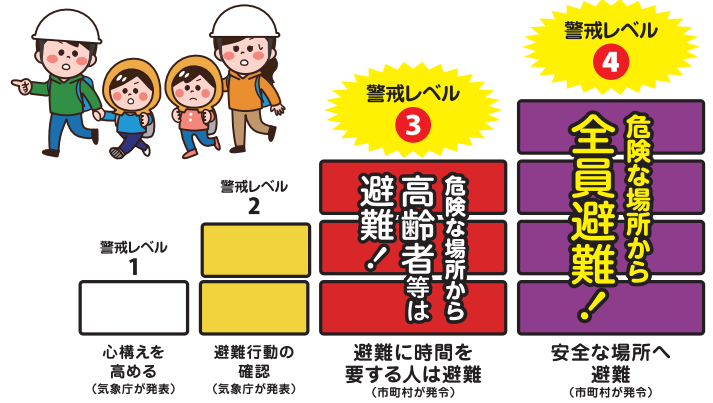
警戒レベル
1

警戒レベル
2

警戒レベル
3

危険な場所から
高齢者等は
避難！

警戒レベル
4

危険な場所から
全員避難！

心構えを
高める
（気象庁が発表）

避難行動の
確認
（気象庁が発表）

避難に時間を
要する人は避難
（市町村が発令）

安全な場所へ
避難
（市町村が発令）